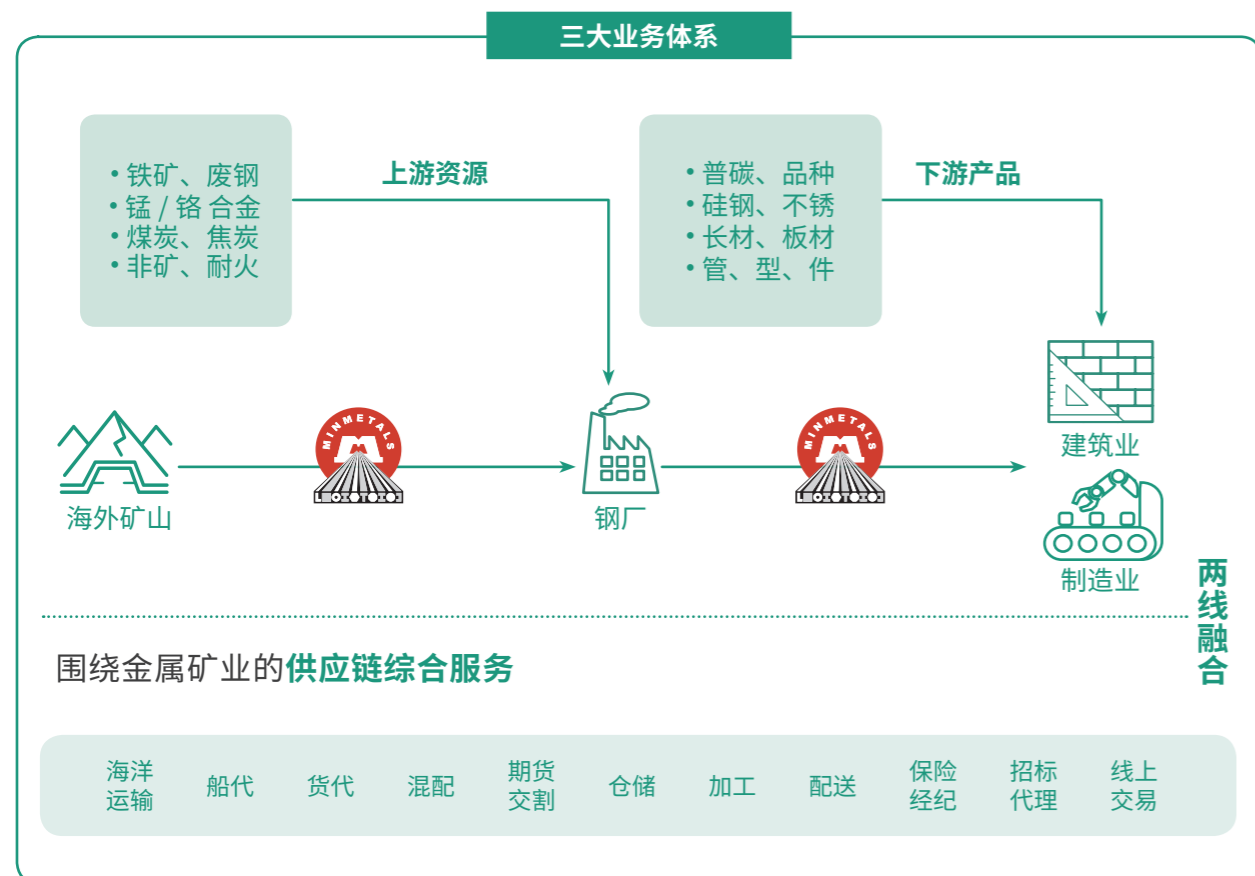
三大业务体系

• 铁矿、废钢
• 锰 / 铬 合金
• 煤炭、焦炭
• 非矿、耐火

上游资源

• 普碳、品种
• 硅钢、不锈
• 长材、板材
• 管、型、件

下游产品

海外矿山

MINMETALS

钢厂

MINMETALS

建筑业

制造业

两线融合

围绕金属矿业的供应链综合服务

| 海洋运输 | 船代 | 货代 | 混配 | 期货交割 | 仓储 | 加工 | 配送 | 保险经纪 | 招标代理 | 线上交易 |
|---|---|---|---|---|---|---|---|---|---|---|